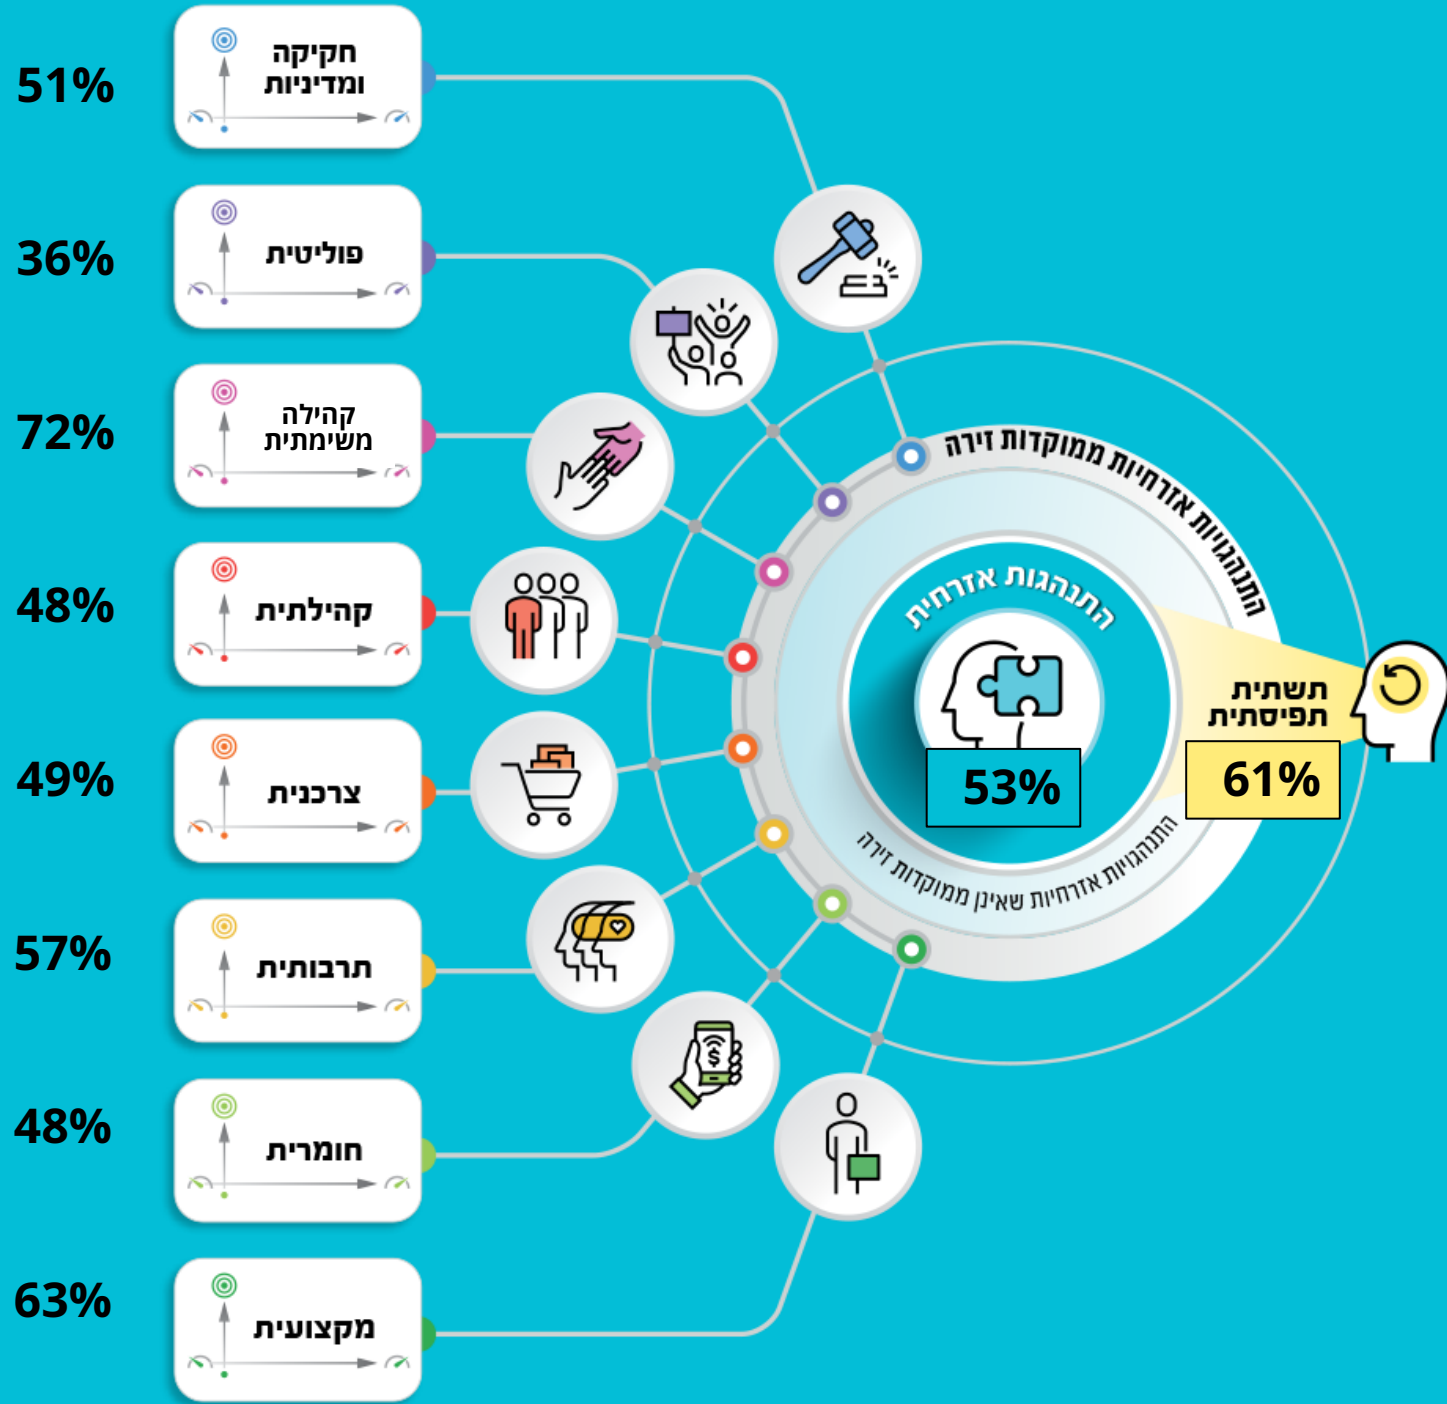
51% חקיקה ומדיניות

36% פוליטית

72% קהילה משימתית

48% קהילתית

49% צרכנית

57% תרבותית

48% חומרית

63% מקצועית

התנהגויות אזרחיות ממוקדות זירה

התנהגות אזרחית

53%

התנהגויות אזרחיות שאינן ממוקדות זירה

תשתית תפיסתית

61%